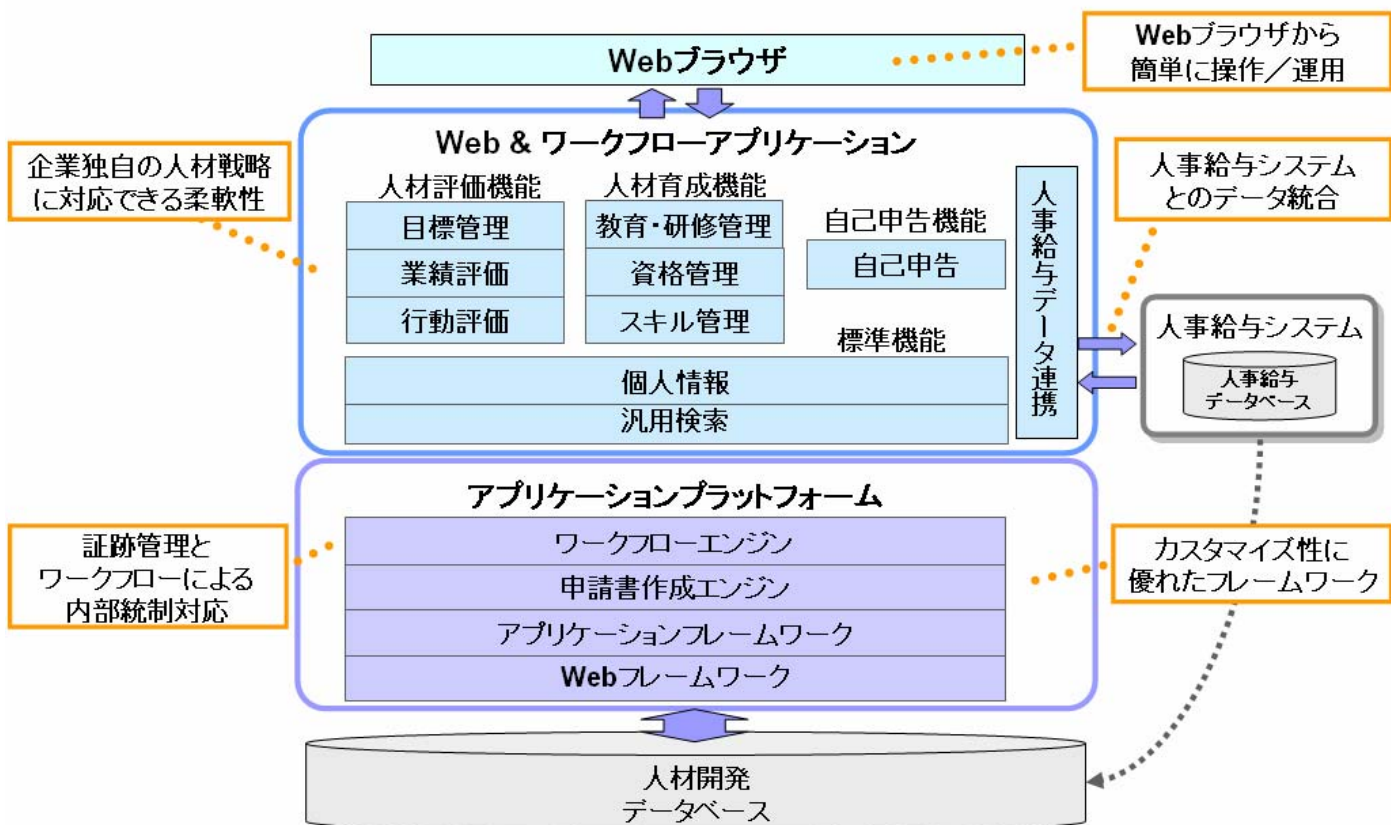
Webブラウザ

Webブラウザから
簡単に操作／運用

Web & ワークフローアプリケーション

企業独自の人材戦略
に対応できる柔軟性

人材評価機能
目標管理
業績評価
行動評価

人材育成機能
教育・研修管理
資格管理
スキル管理

自己申告機能
自己申告

標準機能
個人情報
汎用検索

人事給与データ連携

人事給与システム
とのデータ統合

人事給与システム
人事給与
データベース

アプリケーションプラットフォーム
ワークフローエンジン
申請書作成エンジン
アプリケーションフレームワーク
Webフレームワーク

証跡管理と
ワークフローによる
内部統制対応

カスタマイズ性に
優れたフレームワーク

人材開発
データベース